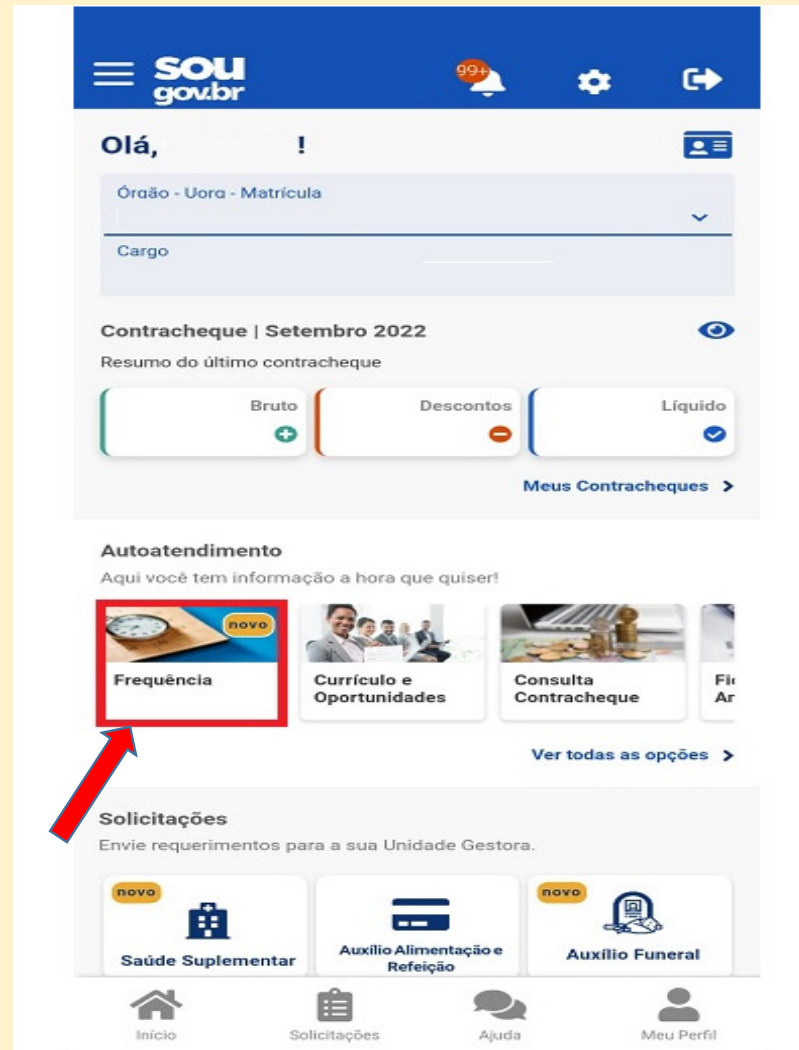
SOU gov.br

99+

Olá, !

Órgão - Uorg - Matrícula

Cargo

Contracheque | Setembro 2022

Resumo do último contracheque

Bruto

Descontos

Líquido

Meus Contracheques >

Autoatendimento

Aqui você tem informação a hora que quiser!

novo

Frequência

Currículo e Oportunidades

Consulta Contracheque

Fi Ar

Ver todas as opções >

Solicitações

Envie requerimentos para a sua Unidade Gestora.

novo

Saúde Suplementar

Auxílio Alimentação e Refeição

novo

Auxílio Funeral

Início

Solicitações

Ajuda

Meu Perfil